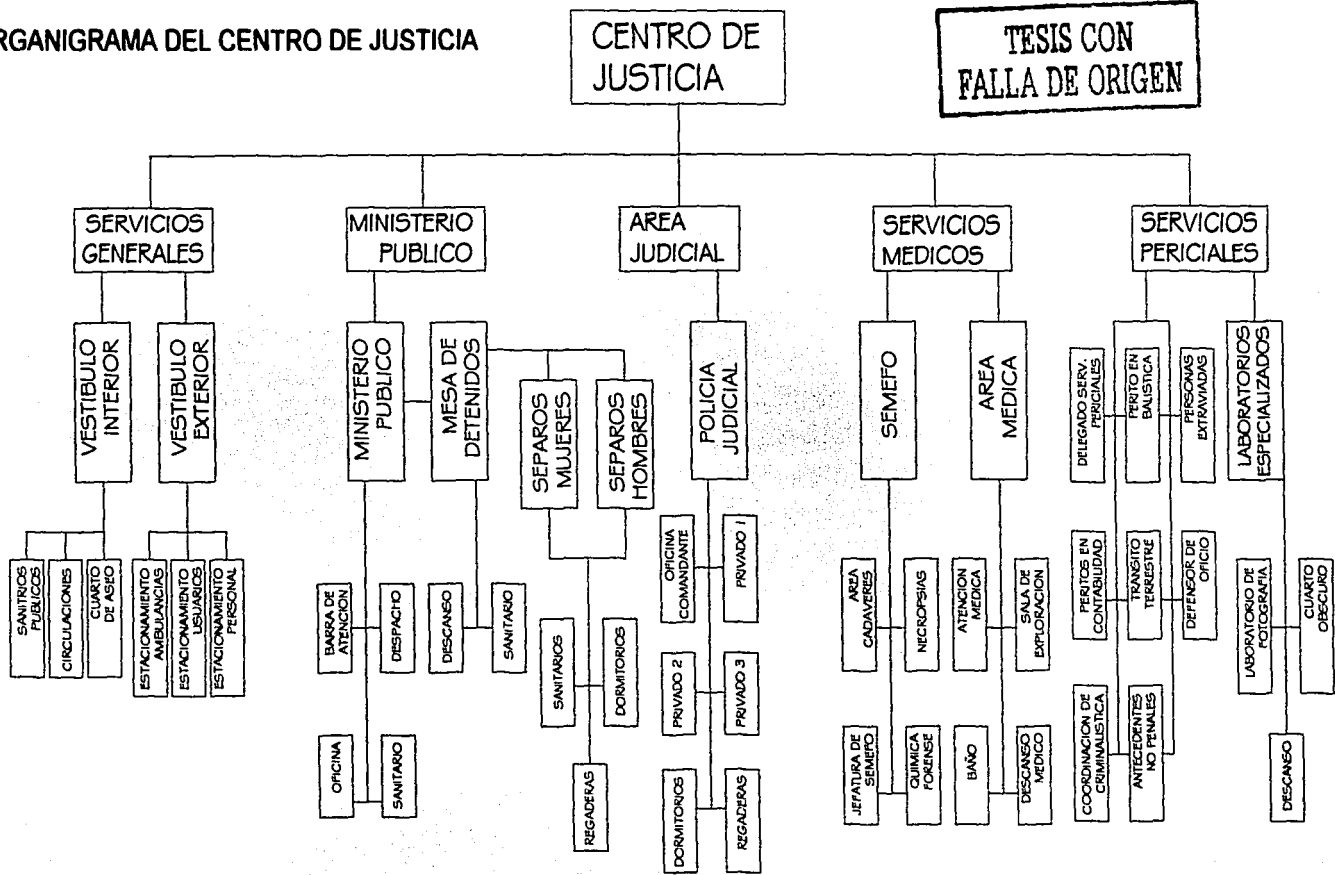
RGANIGRAMA DEL CENTRO DE JUSTICIA

CENTRO DE JUSTICIA

TESIS CON FALLA DE ORIGEN

SERVICIOS GENERALES

VESTIBULO INTERIOR

SANITRIOS PUBLICOS

CIRCULACIONES

CUARTO DE ASEO

VESTIBULO EXTERIOR

ESTACIONAMIENTO AMBULANCIAS

ESTACIONAMIENTO USUARIOS

ESTACIONAMIENTO PERSONAL

MINISTERIO PUBLICO

MINISTERIO PUBLICO

BARRA DE ATENCION

DESPACHO

OFICINA

SANITARIO

MESA DE DETENIDOS

DESCANSO

SANITARIO

SEPAROS MUJERES

SEPAROS HOMBRES

SANITARIOS

DORMITORIOS

REGADERAS

AREA JUDICIAL

POLICIA JUDICIAL

OFICINA COMANDANTE

PRIVADO 1

PRIVADO 2

PRIVADO 3

DORMITORIOS

REGADERAS

SERVICIOS MEDICOS

SEMEFO

AREA CADAVERES

NECROPSIAS

JEFATURA DE SEMEFO

QUIMICA FORENSE

AREA MEDICA

ATENCION MEDICA

SALA DE EXPLORACION

BAÑO

DESCANSO MEDICO

SERVICIOS PERICIALES

DELEGADO SERV. PERICIALES

PERITO EN BALISTICA

PERSONAS EXTRAVIADAS

PERITOS EN CONTABILIDAD

TRANSITO TERRESTRE

DEFENSOR DE OFICIO

COORDINACION DE CRIMINALISTICA

ANTECEDENTES NO PENALES

LABORATORIOS ESPECIALIZADOS

LABORATORIO DE FOTOGRAFIA

CUARTO OBSCURO

DESCANSO